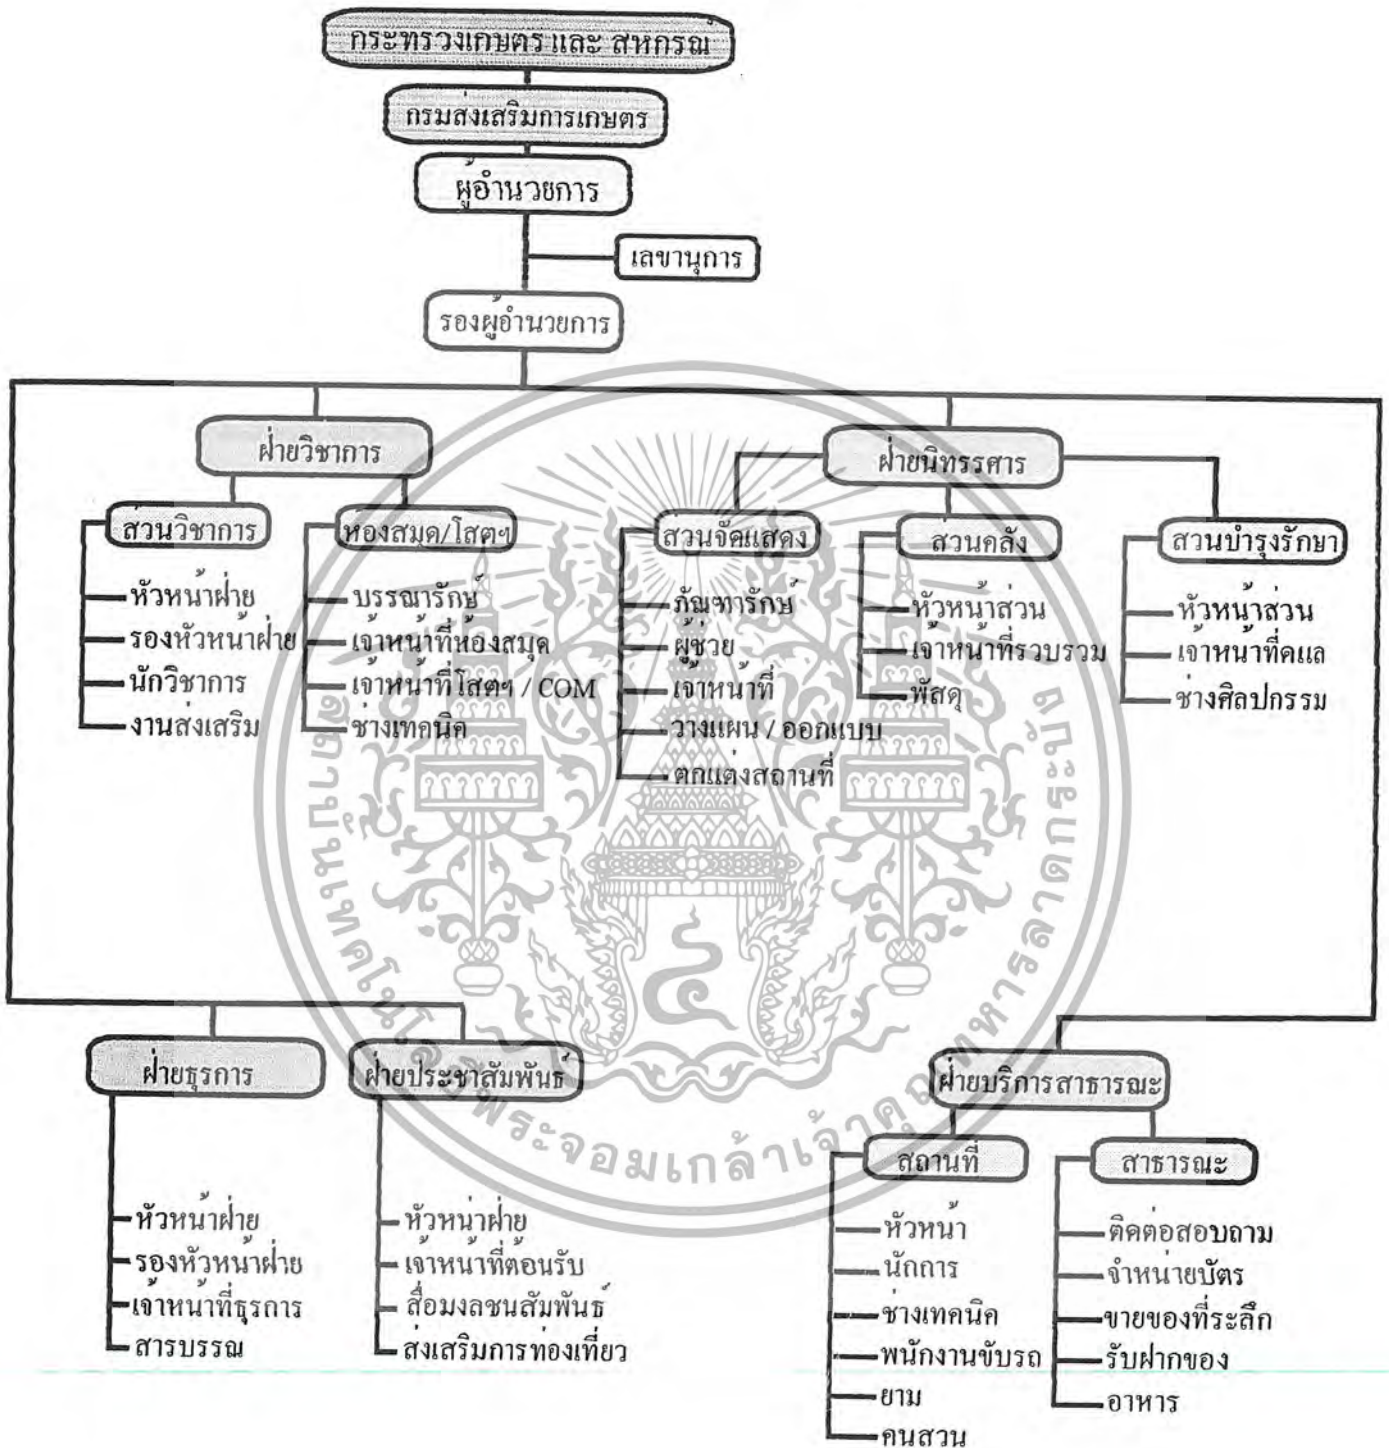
กระทรวงเกษตร และ สหกรณ์

กรมส่งเสริมการเกษตร

ผู้อำนวยการ

เลขานุการ

รองผู้อำนวยการ

ฝ่ายวิชาการ

ส่วนวิชาการ
หัวหน้าฝ่าย
รองหัวหน้าฝ่าย
นักวิชาการ
งานส่งเสริม

ห้องสมุด/โสตฯ
บรรณารักษ์
เจ้าหน้าที่ห้องสมุด
เจ้าหน้าที่โสตฯ / COM
ช่างเทคนิค

ฝ่ายนิทรรศการ

ส่วนจัดแสดง
ภัณฑารักษ์
ผู้ช่วย
เจ้าหน้าที่
วางแผน / ออกแบบ
ตกแต่งสถานที่

ส่วนคลัง
หัวหน้าส่วน
เจ้าหน้าที่รวบรวม
พัสดุ

ส่วนบำรุงรักษา
หัวหน้าส่วน
เจ้าหน้าที่ดูแล
ช่างศิลปกรรม

ฝ่ายธุรการ
หัวหน้าฝ่าย
รองหัวหน้าฝ่าย
เจ้าหน้าที่ธุรการ
สารบรรณ

ฝ่ายประชาสัมพันธ์
หัวหน้าฝ่าย
เจ้าหน้าที่ต้อนรับ
สื่อมวลชนสัมพันธ์
ส่งเสริมการท่องเที่ยว

ฝ่ายบริการสาธารณะ

สถานที่
หัวหน้า
นักการ
ช่างเทคนิค
พนักงานขับรถ
ยาม
คนสวน

สาธารณะ
ติดต่อสอบถาม
จำหน่ายบัตร
ขายของที่ระลึก
รับฝากของ
อาหาร

สถาบันเทคโนโลยีพระจอมเกล้าเจ้าคุณทหารลาดกระบัง